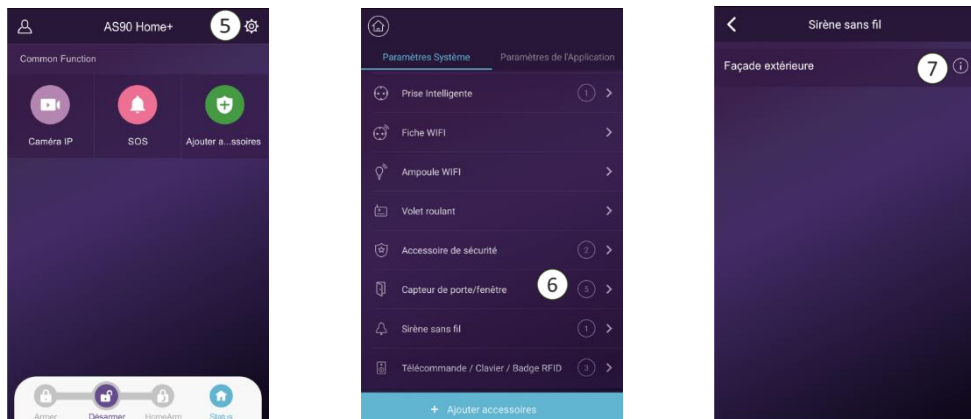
AS90 Home+ 5

Common Function

Caméra IP

SOS

Ajouter a...ssoires

Armer

Désarmer

HomeArm

Status

Paramètres Système

Paramètres de l'Application

Prise Intelligente 1

Fiche WIFI

Ampoule WIFI

Volet roulant

Accessoire de sécurité 2

Capteur de porte/fenêtre 6 5

Sirène sans fil 1

Télécommande / Clavier / Badge RFID 3

+ Ajouter accessoires

Sirène sans fil

Façade extérieure 7